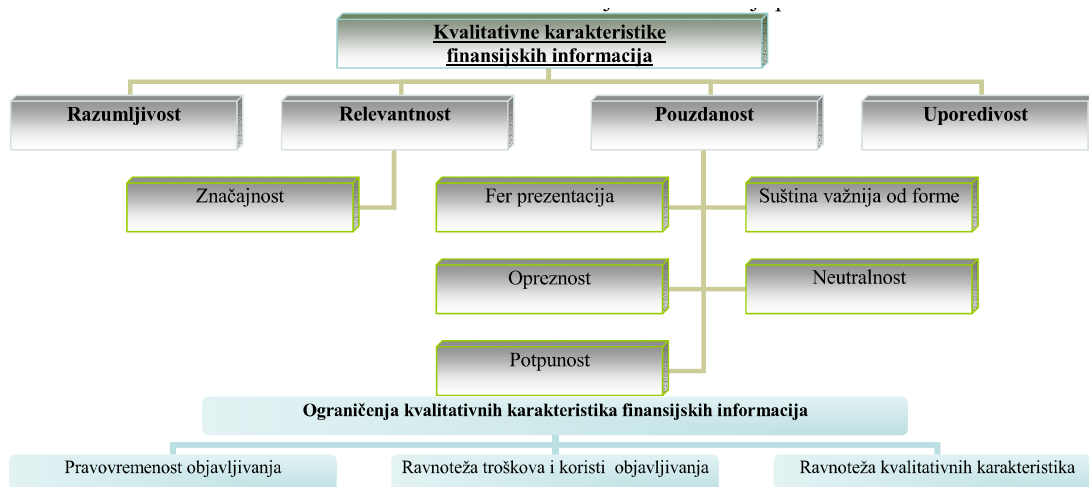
Kvalitativne karakteristike finansijskih informacija

Razumljivost

Relevantnost

Pouzdanost

Uporedivost

Značajnost

Fer prezentacija

Suština važnija od forme

Opreznost

Neutralnost

Potpunost

Ograničenja kvalitativnih karakteristika finansijskih informacija

Pravovremenost objavljivanja

Ravnoteža troškova i koristi objavljivanja

Ravnoteža kvalitativnih karakteristika